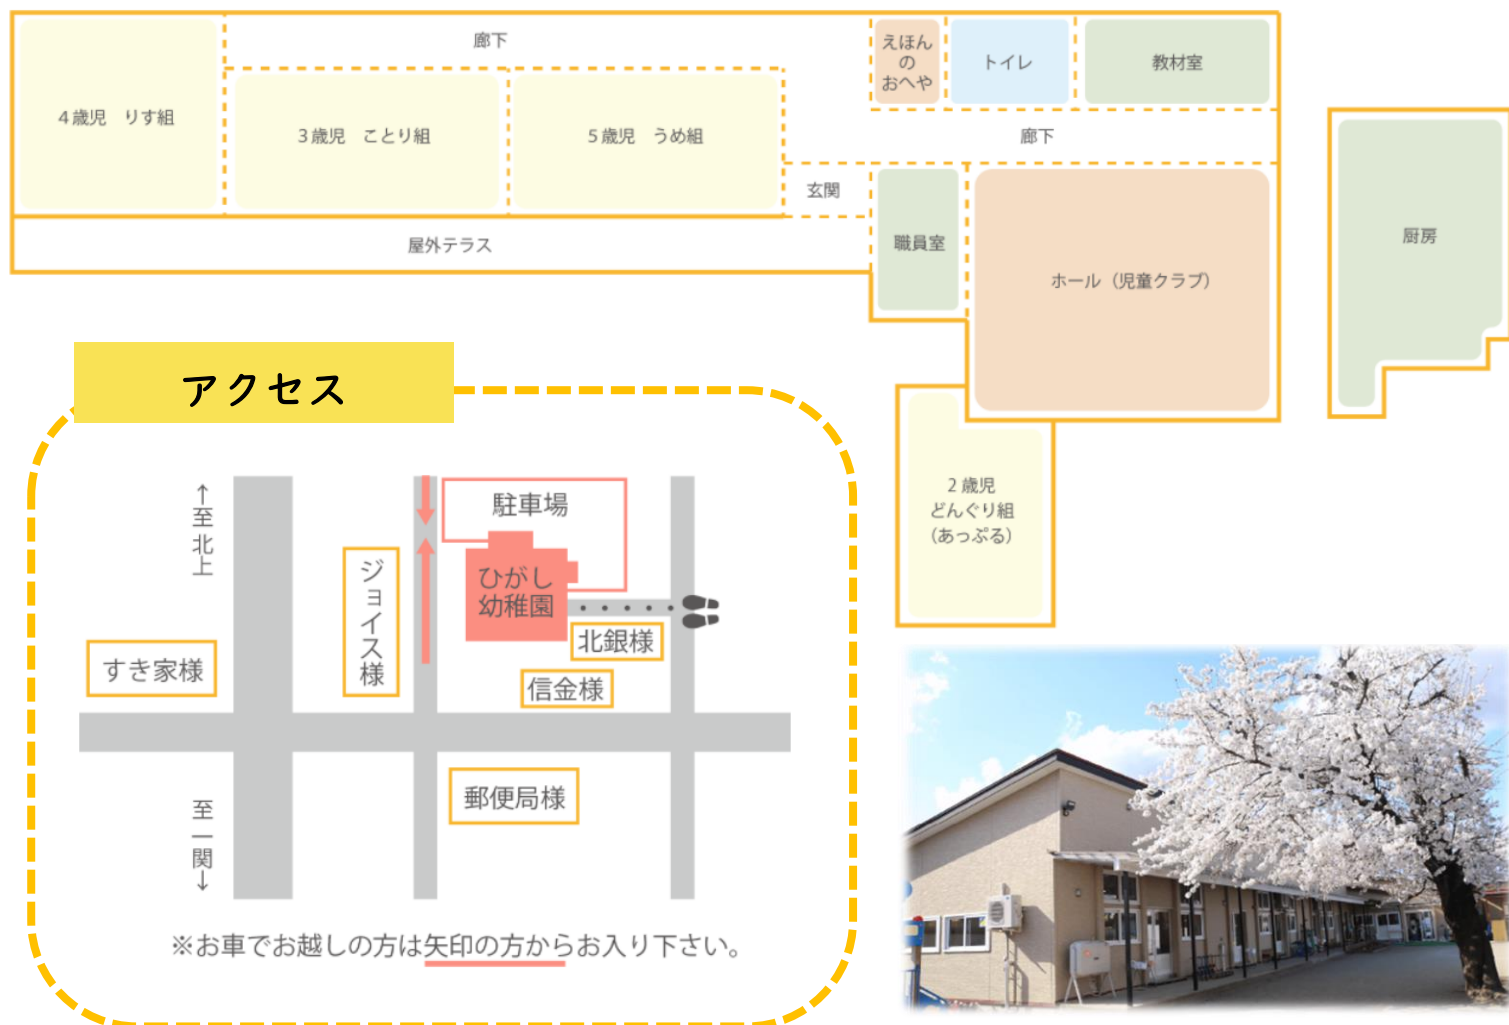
廊下

4歳児　りす組

3歳児　ことり組

5歳児　うめ組

えほんのおへや

トイレ

教材室

廊下

玄関

屋外テラス

職員室

ホール（児童クラブ）

厨房

2歳児
どんぐり組
（あっぷる）

アクセス

↑至北上

至一関↓

ジョイス様

駐車場

ひがし幼稚園

北銀様

信金様

すき家様

郵便局様

※お車でお越しの方は矢印の方からお入り下さい。